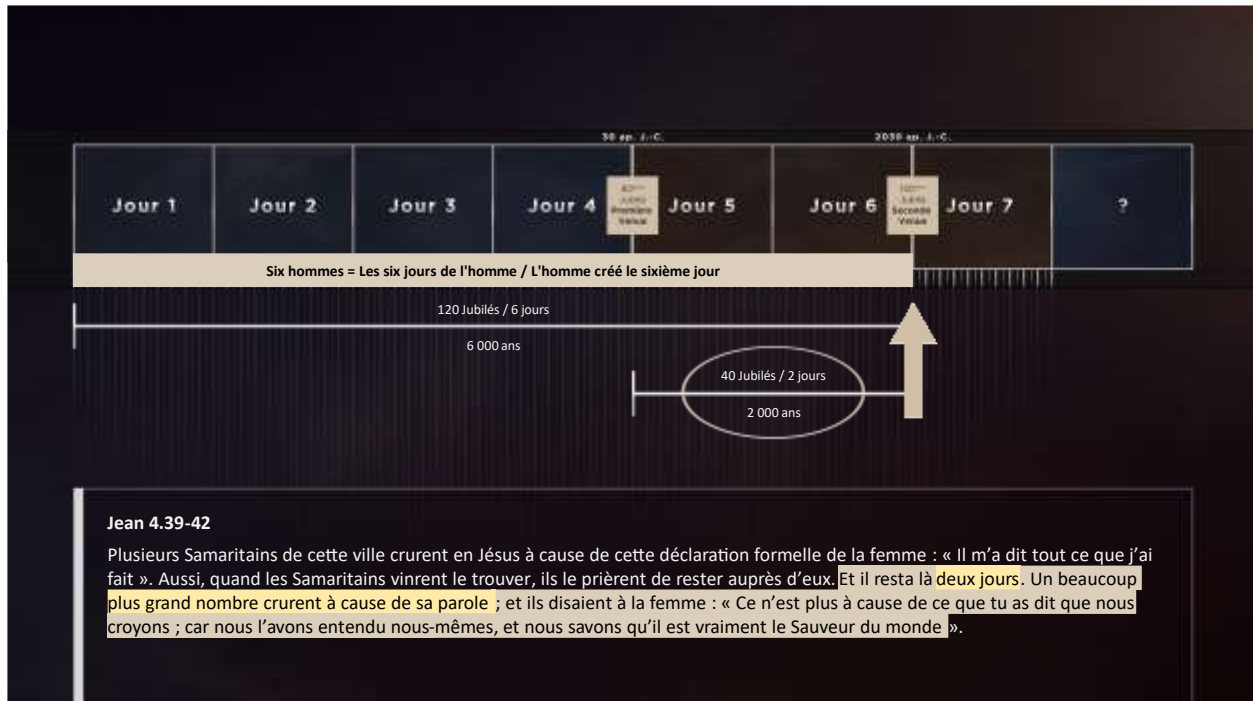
30 ap. J.-C.

2030 ap. J.-C.

| Jour 1 | Jour 2 | Jour 3 | Jour 4 | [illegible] Première Venue | Jour 5 | Jour 6 | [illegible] Seconde Venue | Jour 7 | ? |
|---|---|---|---|---|---|---|---|---|---|

Six hommes = Les six jours de l'homme / L'homme créé le sixième jour

120 Jubilés / 6 jours

6 000 ans

40 Jubilés / 2 jours

2 000 ans

Jean 4.39-42

Plusieurs Samaritains de cette ville crurent en Jésus à cause de cette déclaration formelle de la femme : « Il m'a dit tout ce que j'ai fait ». Aussi, quand les Samaritains vinrent le trouver, ils le prièrent de rester auprès d'eux. Et il resta là deux jours. Un beaucoup plus grand nombre crurent à cause de sa parole ; et ils disaient à la femme : « Ce n'est plus à cause de ce que tu as dit que nous croyons ; car nous l'avons entendu nous-mêmes, et nous savons qu'il est vraiment le Sauveur du monde ».